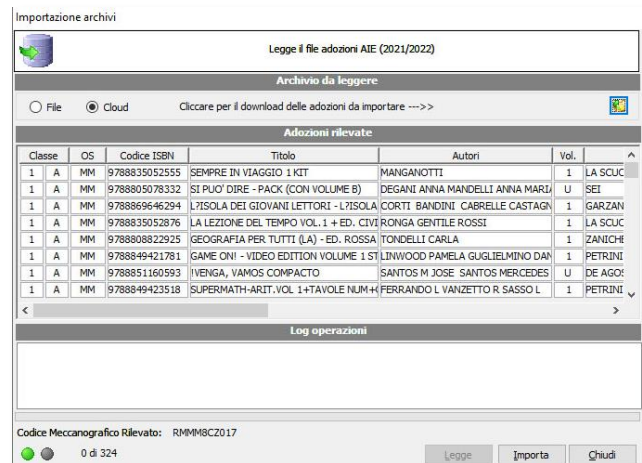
Importazione archivi

Legge il file adozioni AIE (2021/2022)

Archivio da leggere

File   Cloud   Cliccare per il download delle adozioni da importare --->>

Adozioni rilevate

| Classe | | OS | Codice ISBN | Titolo | Autori | Vol. | |
|---|---|---|---|---|---|---|---|
| 1 | A | MM | 9788835052555 | SEMPRE IN VIAGGIO 1 KIT | MANGANOTTI | 1 | LA SCUC |
| 1 | A | MM | 9788805078332 | SI PUO' DIRE - PACK (CON VOLUME B) | DEGANI ANNA MANDELLI ANNA MARIA | U | SEI |
| 1 | A | MM | 9788869646294 | L?ISOLA DEI GIOVANI LETTORI - L?ISOLA | CORTI BANDINI CABRELLE CASTAGN | 1 | GARZAN |
| 1 | A | MM | 9788835052876 | LA LEZIONE DEL TEMPO VOL.1 + ED. CIVI | RONGA GENTILE ROSSI | 1 | LA SCUC |
| 1 | A | MM | 9788808822925 | GEOGRAFIA PER TUTTI (LA) - ED. ROSSA | TONDELLI CARLA | 1 | ZANICHE |
| 1 | A | MM | 9788849421781 | GAME ON! - VIDEO EDITION VOLUME 1 ST | LINWOOD PAMELA GUGLIELMINO DAN | 1 | PETRINI |
| 1 | A | MM | 9788851160593 | !VENGA, VAMOS COMPACTO | SANTOS M JOSE SANTOS MERCEDES | U | DE AGOS |
| 1 | A | MM | 9788849423518 | SUPERMATH-ARIT.VOL 1+TAVOLE NUM+ | FERRANDO L VANZETTO R SASSO L | 1 | PETRINI |

Log operazioni

Codice Meccanografico Rilevato: RMMM8CZ017

0 di 324

Legge   Importa   Chiudi